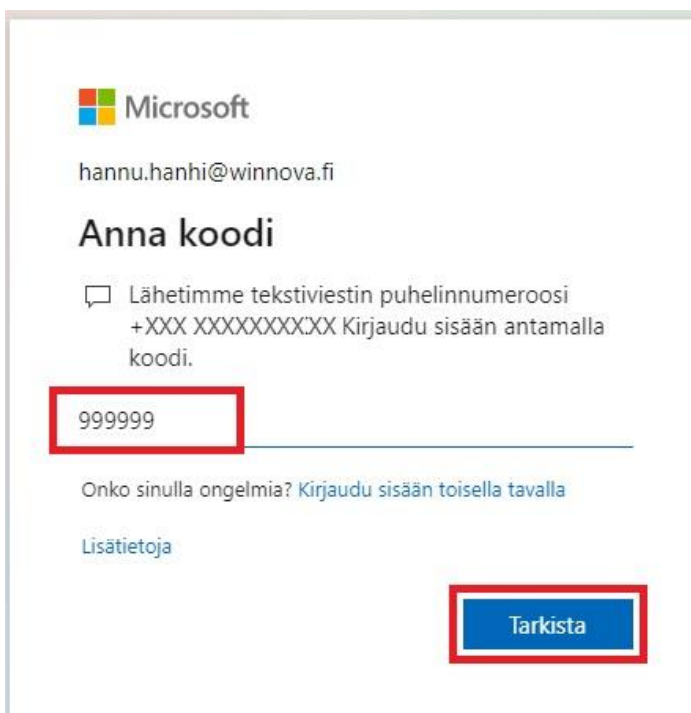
Microsoft

hannu.hanhi@winnova.fi

Anna koodi

Lähetimme tekstiviestin puhelinnumeroosi +XXX XXXXXXXXXX Kirjaudu sisään antamalla koodi.

999999

Onko sinulla ongelmia? Kirjaudu sisään toisella tavalla

Lisätietoja

Tarkista